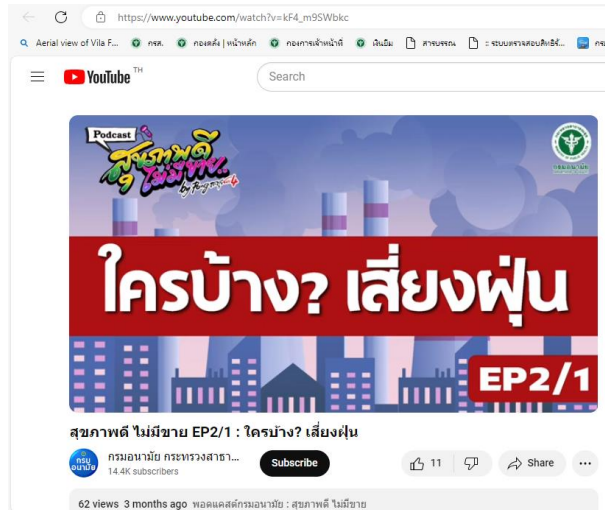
https://www.youtube.com/watch?v=kF4_m9SWbkc

Aerial view of Vila F... กรส. กองคลัง | หน้าหลัก กองการเจ้าหน้าที่ เงินยืม สารบรรณ ระบบตรวจสอบสิทธิ์... กอ

YouTube TH

Search

Podcast สุขภาพดี ไม่มีขาย by กรมอนามัย

กรมอนามัย

ใครบ้าง? เสี่ยงฝุ่น

EP2/1

สุขภาพดี ไม่มีขาย EP2/1 : ใครบ้าง? เสี่ยงฝุ่น

กรมอนามัย

กรมอนามัย กระทรวงสาธา...
14.4K subscribers

Subscribe

11

Share

...

62 views 3 months ago พอดแคสต์กรมอนามัย : สุขภาพดี ไม่มีขาย